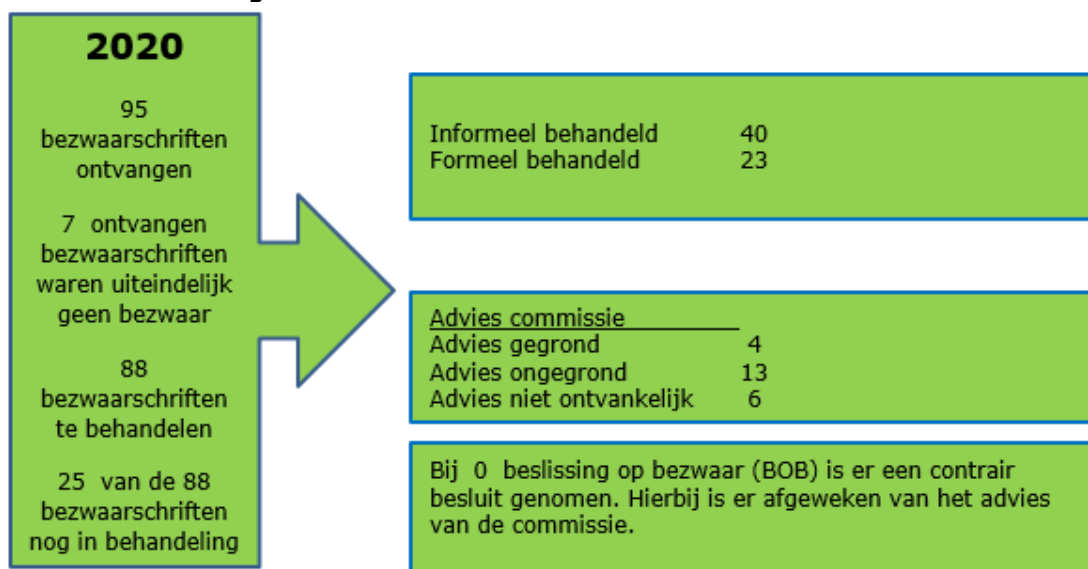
2020

95 bezwaarschriften ontvangen

7 ontvangen bezwaarschriften waren uiteindelijk geen bezwaar

88 bezwaarschriften te behandelen

25 van de 88 bezwaarschriften nog in behandeling

Informeel behandeld 40
Formeel behandeld 23

Advies commissie
Advies gegrond 4
Advies ongegrond 13
Advies niet ontvankelijk 6

Bij 0 beslissing op bezwaar (BOB) is er een contrair besluit genomen. Hierbij is er afgeweken van het advies van de commissie.